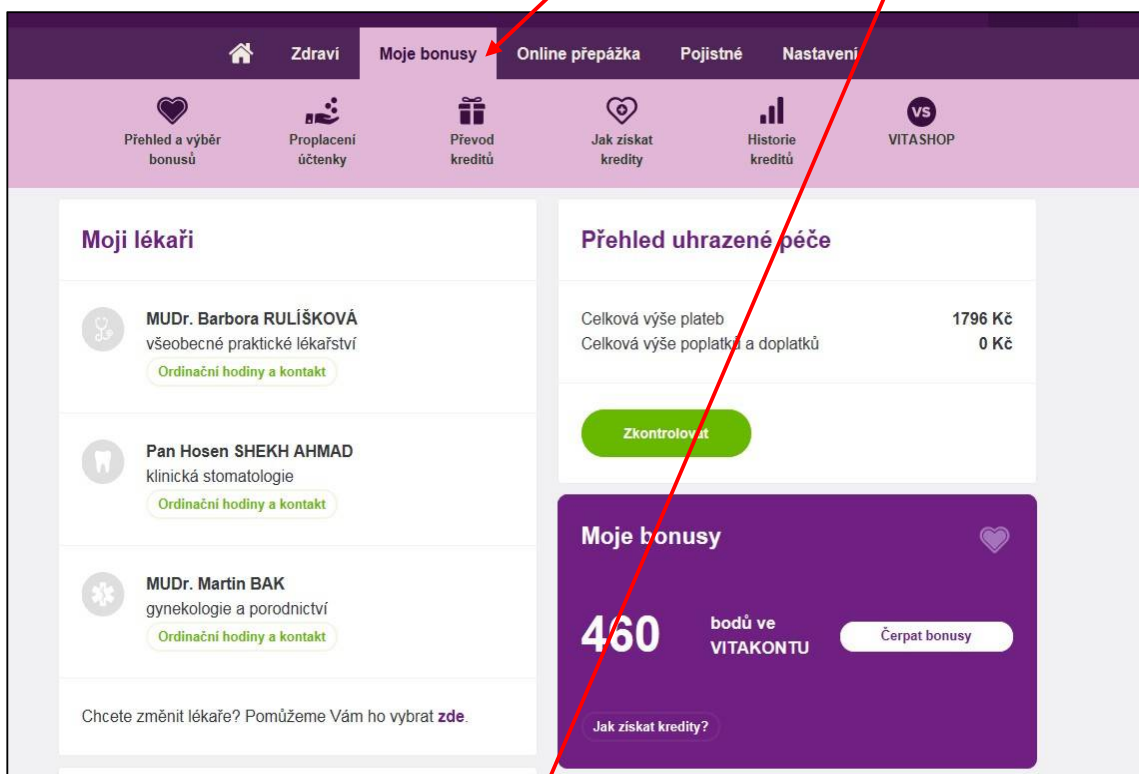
Zdraví Moje bonusy Online přepážka Pojistné Nastavení

Přehled a výběr bonusů
Proplacení účtenky
Převod kreditů
Jak získat kredity
Historie kreditů
VS
VITASHOP

Moji lékaři

MUDr. Barbora RULÍŠKOVÁ
všeobecné praktické lékařství
Ordinační hodiny a kontakt

Pan Hosen SHEKH AHMAD
klinická stomatologie
Ordinační hodiny a kontakt

MUDr. Martin BAK
gynekologie a porodnictví
Ordinační hodiny a kontakt

Chcete změnit lékaře? Pomůžeme Vám ho vybrat zde.

Přehled uhrazené péče

| | |
|---|---|
| Celková výše plateb | 1796 Kč |
| Celková výše poplatků a doplatků | 0 Kč |

Zkontrolovat

Moje bonusy

460 bodů ve VITAKONTU

Čerpat bonusy

Jak získat kredity?